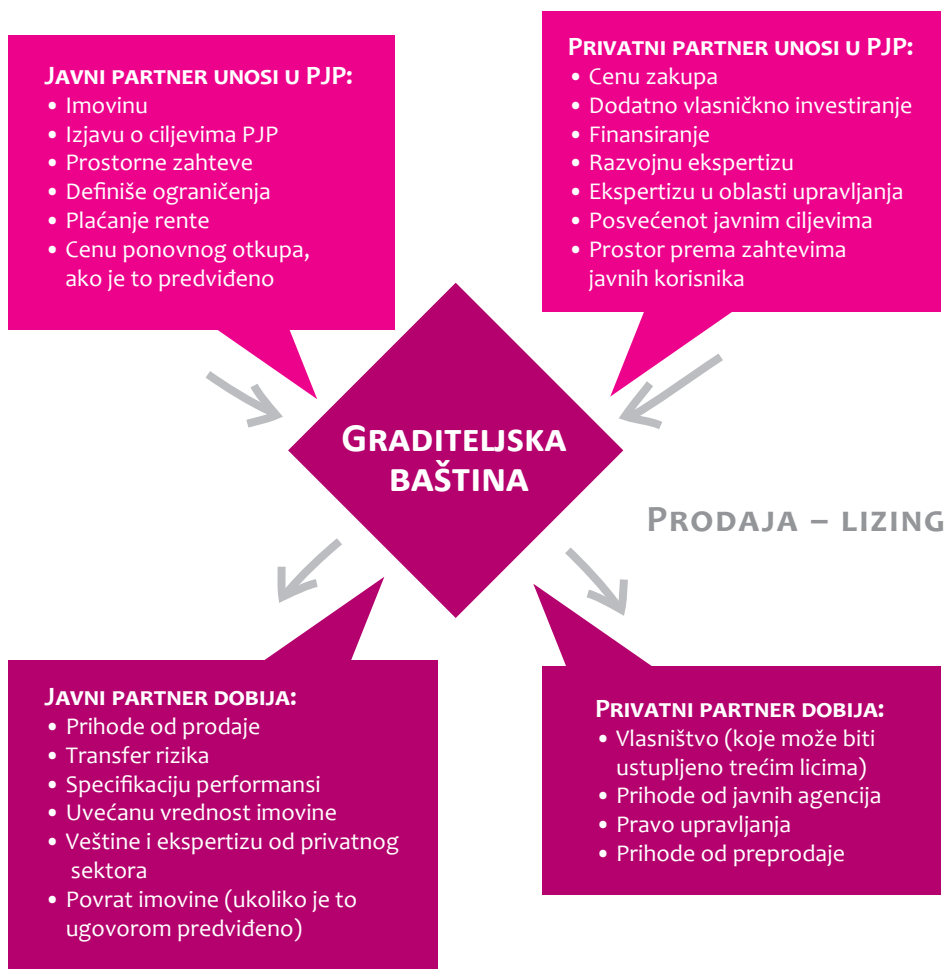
Javni partner unosi u PJP:
• Imovinu
• Izjavu o ciljevima PJP
• Prostorne zahteve
• Definiše ograničenja
• Plaćanje rente
• Cenu ponovnog otkupa, ako je to predviđeno

Privatni partner unosi u PJP:
• Cenu zakupa
• Dodatno vlasničko investiranje
• Finansiranje
• Razvojnu ekspertizu
• Ekspertizu u oblasti upravljanja
• Posvećenot javnim ciljevima
• Prostor prema zahtevima javnih korisnika

Graditeljska baština

Prodaja – lizing

Javni partner dobija:
• Prihode od prodaje
• Transfer rizika
• Specifikaciju performansi
• Uvećanu vrednost imovine
• Veštine i ekspertizu od privatnog sektora
• Povrat imovine (ukoliko je to ugovorom predviđeno)

Privatni partner dobija:
• Vlasništvo (koje može biti ustupljeno trećim licima)
• Prihode od javnih agencija
• Pravo upravljanja
• Prihode od preprodaje